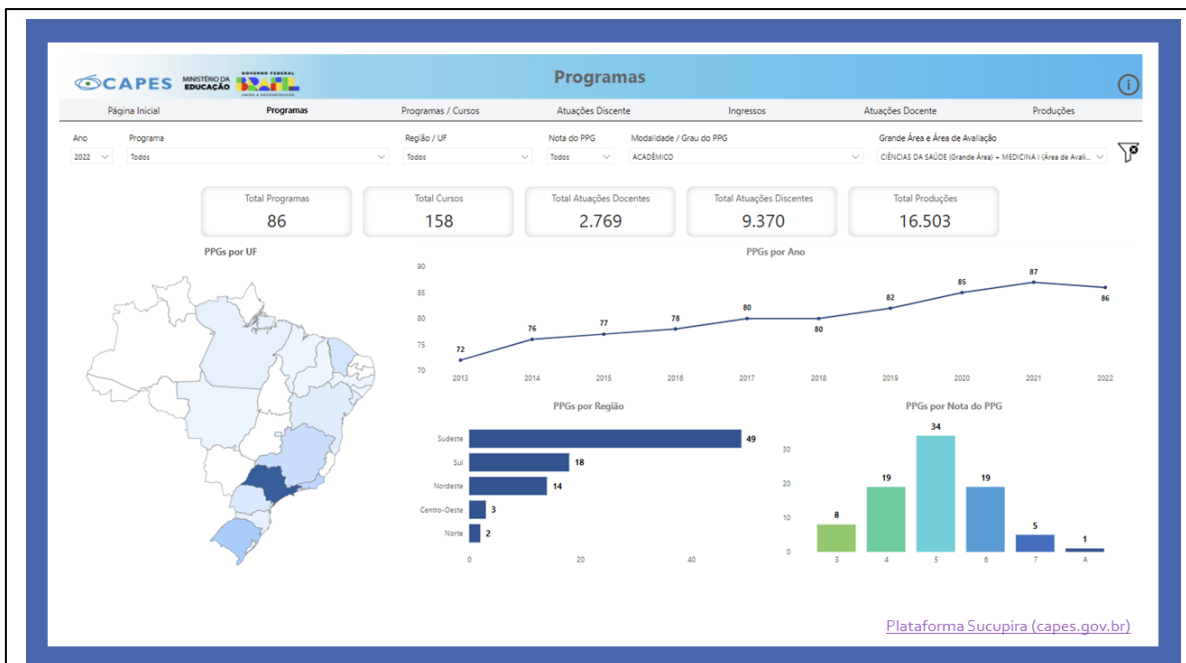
CAPES MINISTÉRIO DA EDUCAÇÃO GOVERNO FEDERAL BRASIL UNIÃO E RECONSTRUÇÃO

Programas

Página Inicial | Programas | Programas / Cursos | Atuações Discente | Ingressos | Atuações Docente | Produções

Ano 2022
Programa Todos
Região / UF Todos
Nota do PPG Todos
Modalidade / Grau do PPG ACADÊMICO
Grande Área e Área de Avaliação CIÊNCIAS DA SAÚDE (Grande Área) + MEDICINA I (Área de Avali...

Total Programas 86
Total Cursos 158
Total Atuações Docentes 2.769
Total Atuações Discentes 9.370
Total Produções 16.503

PPGs por UF

PPGs por Ano

| 2013 | 2014 | 2015 | 2016 | 2017 | 2018 | 2019 | 2020 | 2021 | 2022 |
|---|---|---|---|---|---|---|---|---|---|
| 72 | 76 | 77 | 78 | 80 | 80 | 82 | 85 | 87 | 86 |

90 85 80 75 70

PPGs por Região

| Região | |
|---|---|
| Sudeste | 49 |
| Sul | 18 |
| Nordeste | 14 |
| Centro-Oeste | 3 |
| Norte | 2 |

0 20 40

PPGs por Nota do PPG

| 3 | 4 | 5 | 6 | 7 | A |
|---|---|---|---|---|---|
| 8 | 19 | 34 | 19 | 5 | 1 |

0 10 20 30

Plataforma Sucupira (capes.gov.br)